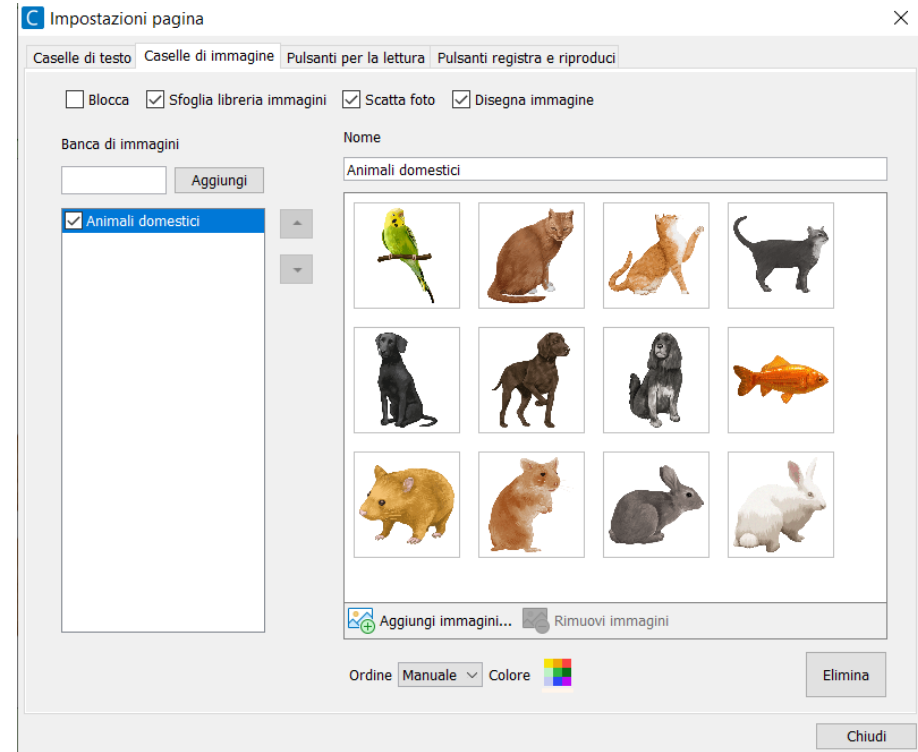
Impostazioni pagina

Caselle di testo | Caselle di immagine | Pulsanti per la lettura | Pulsanti registra e riproduci

Blocca
Sfoglia libreria immagini
Scatta foto
Disegna immagine

Banca di immagini

Aggiungi

Animali domestici

Nome

Animali domestici

Aggiungi immagini...
Rimuovi immagini

Ordine Manuale
Colore

Elimina

Chiudi